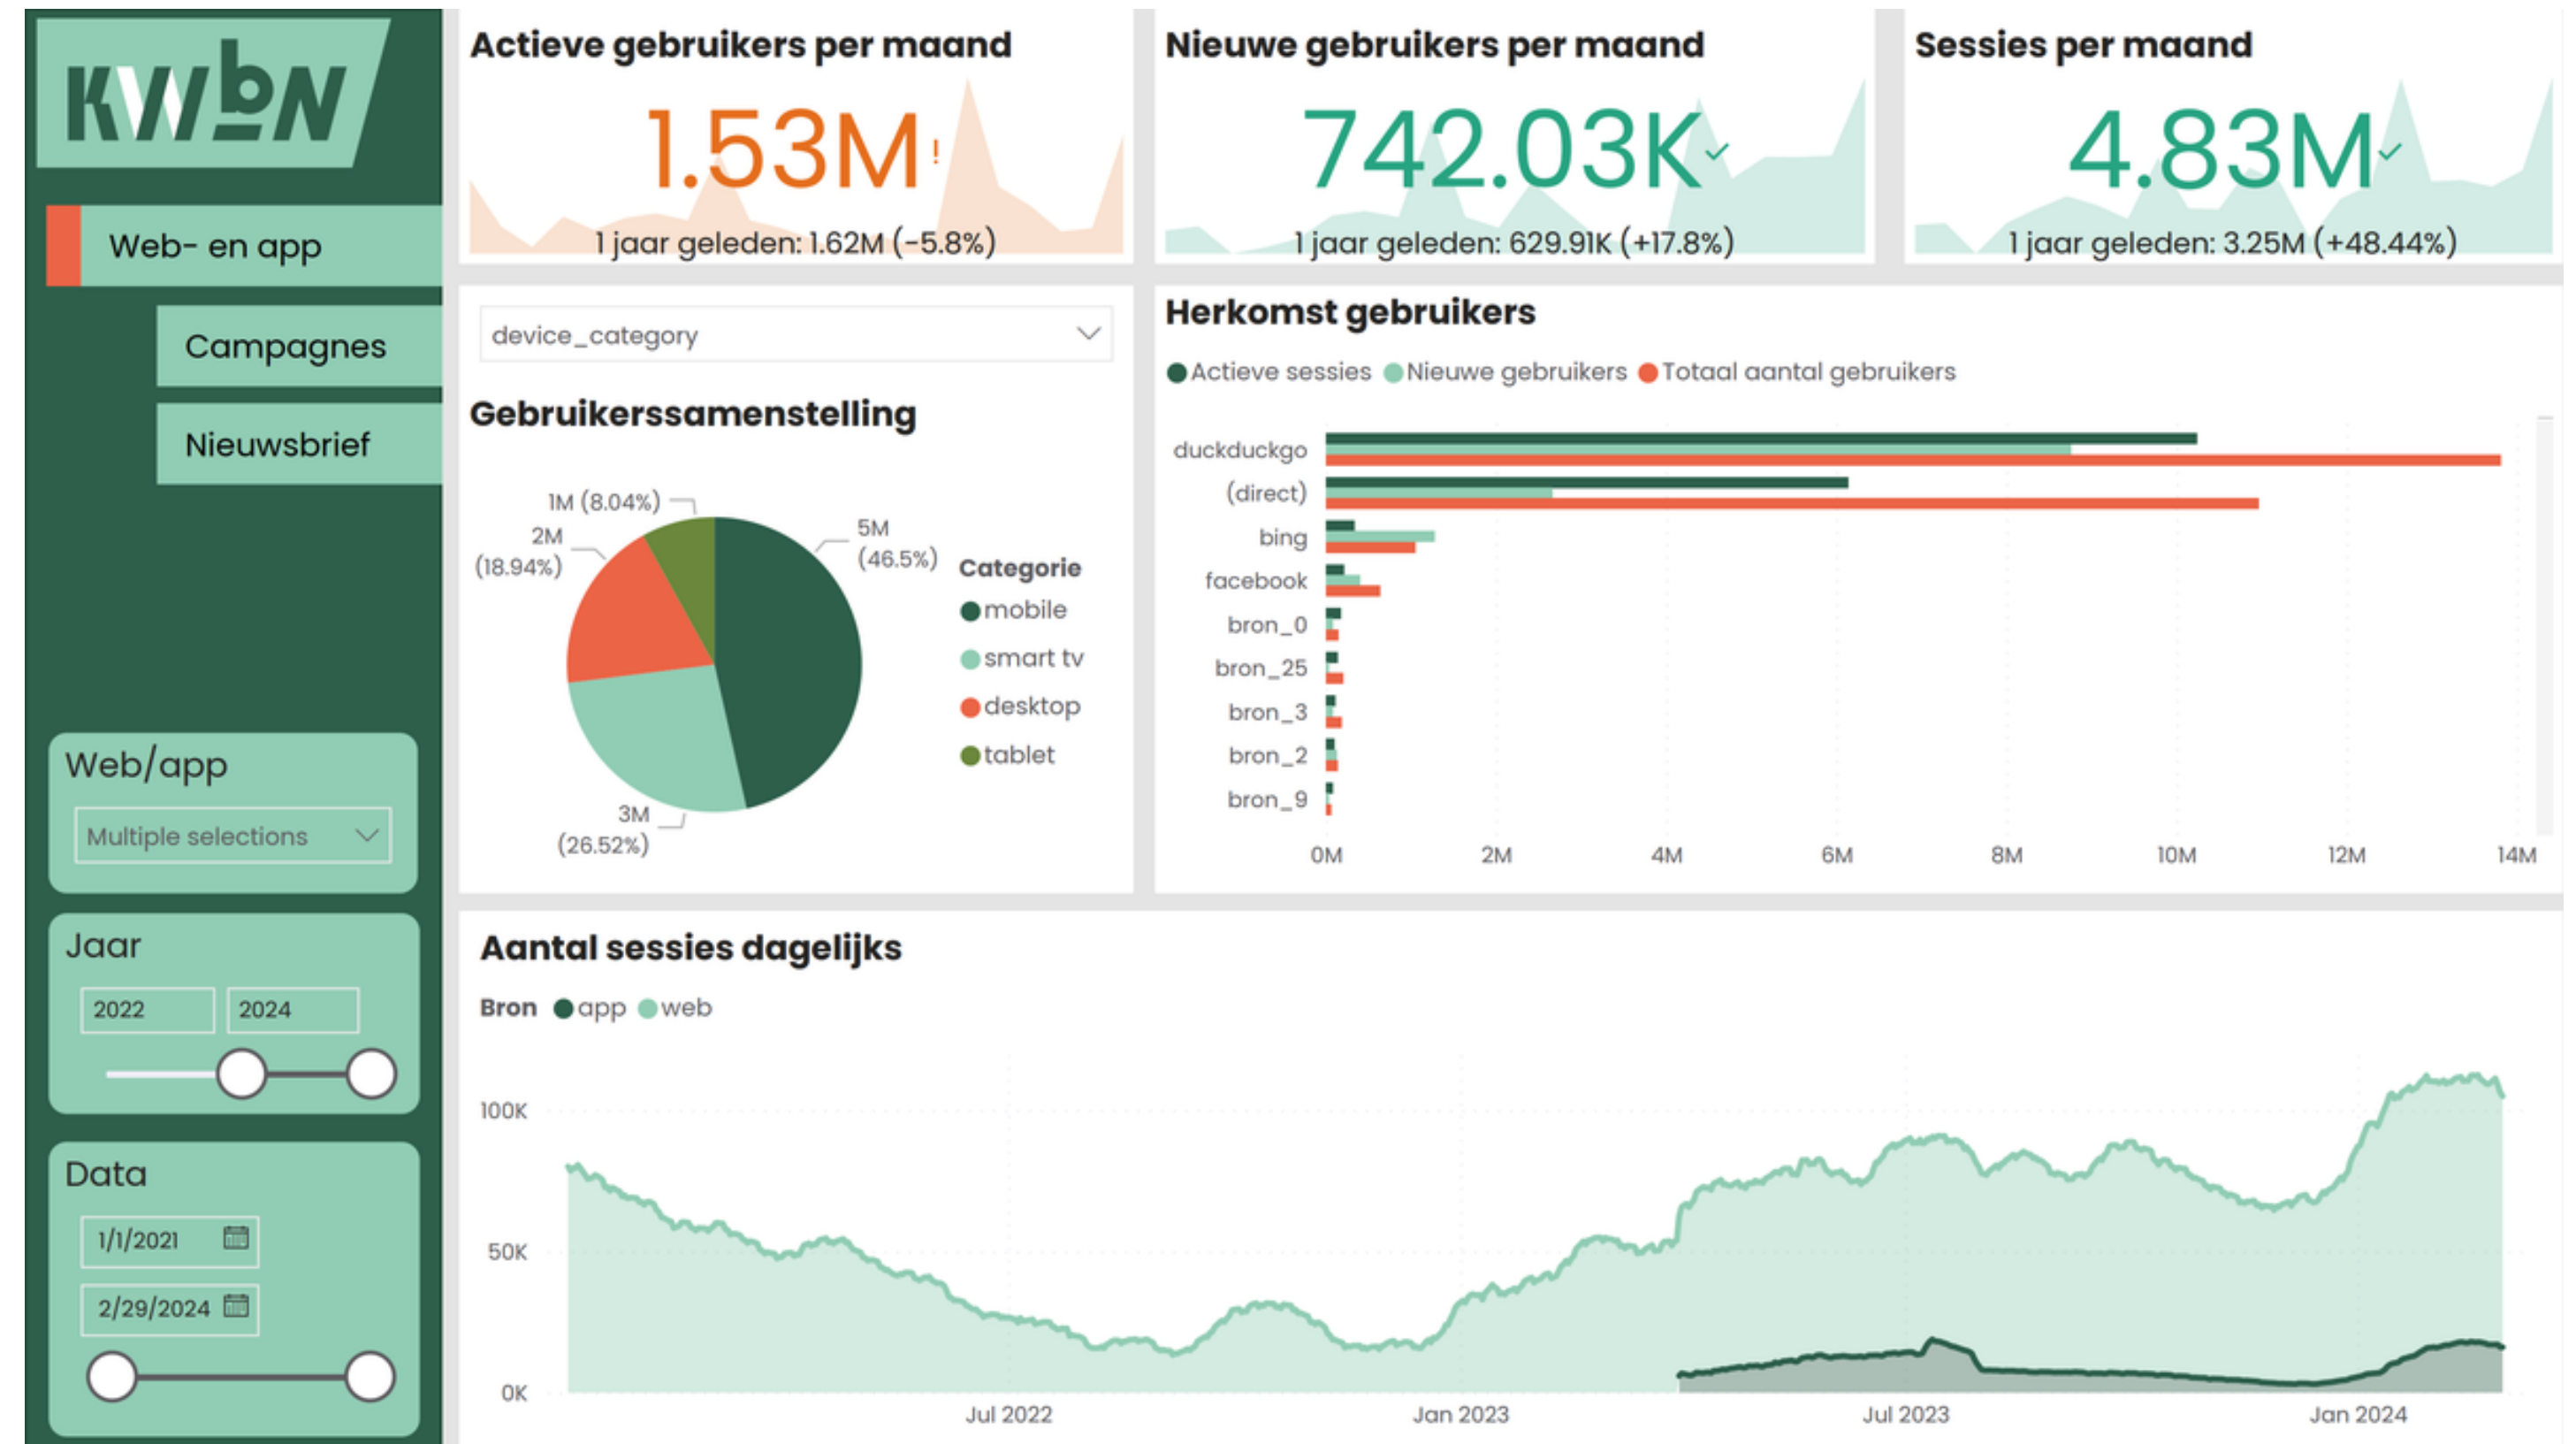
KWbN

Web- en app

Campagnes

Nieuwsbrief

Web/app

Multiple selections

Jaar

2022

2024

Data

1/1/2021

2/29/2024

Actieve gebruikers per maand

1.53M !

1 jaar geleden: 1.62M (-5.8%)

Nieuwe gebruikers per maand

742.03K ✓

1 jaar geleden: 629.91K (+17.8%)

Sessies per maand

4.83M ✓

1 jaar geleden: 3.25M (+48.44%)

device_category

Gebruikerssamenstelling

1M (8.04%)

2M (18.94%)

5M (46.5%)

3M (26.52%)

Categorie
mobile
smart tv
desktop
tablet

Herkomst gebruikers

Actieve sessies Nieuwe gebruikers Totaal aantal gebruikers

duckduckgo
(direct)
bing
facebook
bron_0
bron_25
bron_3
bron_2
bron_9

0M 2M 4M 6M 8M 10M 12M 14M

Aantal sessies dagelijks

Bron app web

100K
50K
0K

Jul 2022 Jan 2023 Jul 2023 Jan 2024